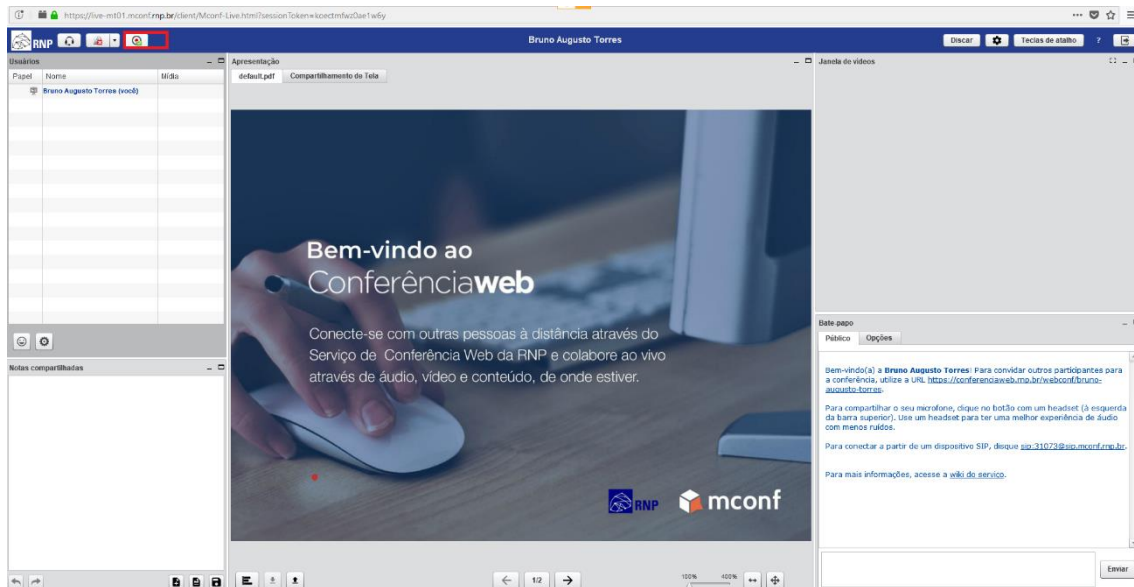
https://live-mt01.mconf.rnp.br/client/Mconf-Live.html?sessionToken=kcectmfwz0ae1w6y

RNP

Bruno Augusto Torres

Discar Teclas de atalho ?

Usuários

| Papel | Nome | Mídia |
|---|---|---|
| | Bruno Augusto Torres (você) | |

Notas compartilhadas

Apresentação

default.pdf | Compartilhamento de Tela

Bem-vindo ao
Conferênciaweb

Conecte-se com outras pessoas à distância através do Serviço de Conferência Web da RNP e colabore ao vivo através de áudio, vídeo e conteúdo, de onde estiver.

RNP mconf

1/2

100% 400%

Janela de vídeos

Bate-papo

Público | Opções

Bem-vindo(a) a Bruno Augusto Torres! Para convidar outros participantes para a conferência, utilize a URL https://conferenciaweb.rnp.br/webconf/bruno-augusto-torres.

Para compartilhar o seu microfone, clique no botão com um headset (à esquerda da barra superior). Use um headset para ter uma melhor experiência de áudio com menos ruídos.

Para conectar a partir de um dispositivo SIP, disque sip:31073@sip.mconf.rnp.br.

Para mais informações, acesse a wiki do serviço.

Enviar